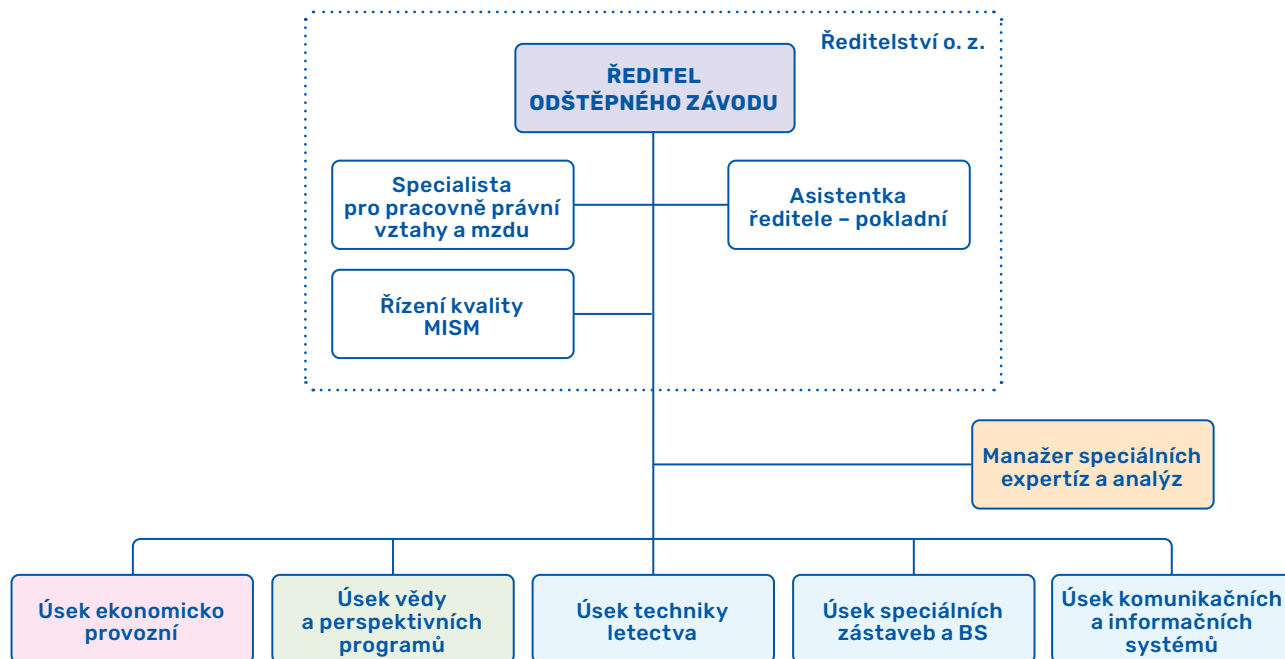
Ředitelství o. z.

ŘEDITEL ODŠTĚPNÉHO ZÁVODU

Specialista pro pracovně právní vztahy a mzdu

Asistentka ředitele – pokladní

Řízení kvality MISM

Manažer speciálních expertíz a analýz

Úsek ekonomicko provozní

Úsek vědy a perspektivních programů

Úsek techniky letectva

Úsek speciálních zástaveb a BS

Úsek komunikačních a informačních systémů